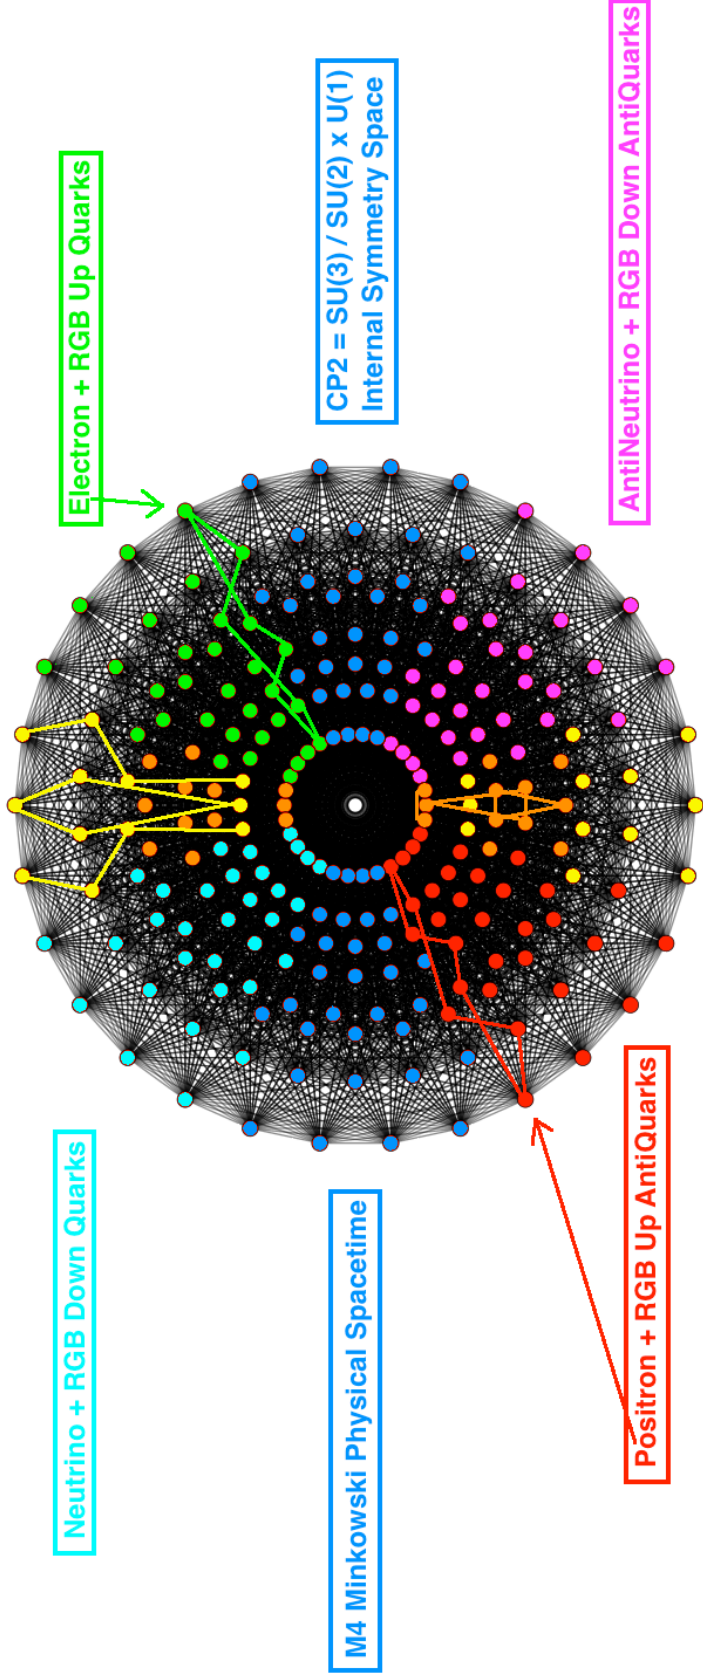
Electron + RGB Up Quarks

CP2 = SU(3) / SU(2) x U(1)
Internal Symmetry Space

AntiNeutrino + RGB Down AntiQuarks

Neutrino + RGB Down Quarks

M4 Minkowski Physical Spacetime

Positron + RGB Up AntiQuarks